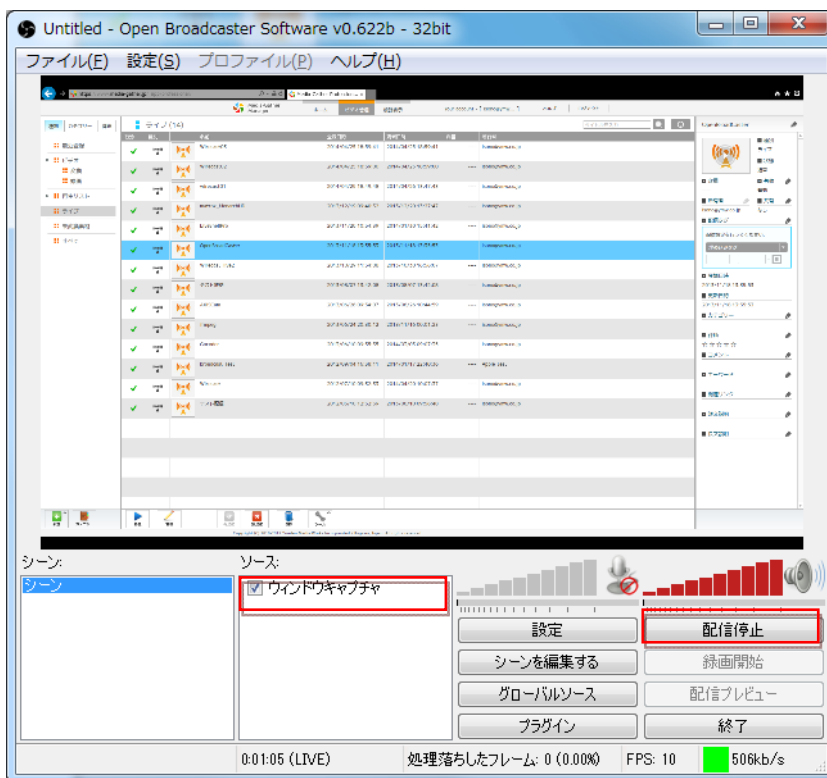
Untitled - Open Broadcaster Software v0.622b - 32bit

ファイル(F) 設定(S) プロファイル(P) ヘルプ(H)

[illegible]

シーン:
シーン

ソース:
ウインドウキャプチャ

設定
配信停止
シーンを編集する
録画開始
グローバルソース
配信プレビュー
プラグイン
終了

0:01:05 (LIVE)
処理落ちしたフレーム: 0 (0.00%)
FPS: 10
506kb/s